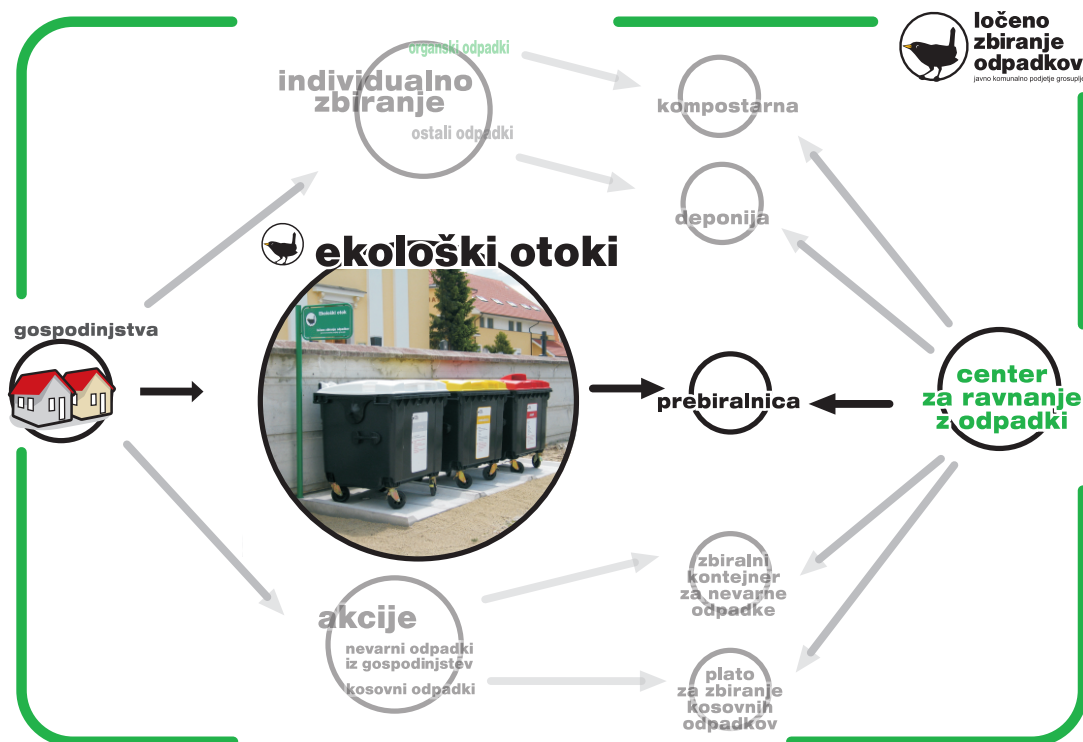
ločeno zbiranje odpadkov
javno komunalno podjetje grosuplje

organski odpadki
individualno zbiranje
ostali odpadki

kompostarna

deponija

ekološki otoki

Ekološki otok

gospodinjstva

prebiralnica

center za ravnanje z odpadki

zbiralni kontejner za nevarne odpadke

akcije
nevarni odpadki iz gospodinjstev
kosovni odpadki

plato za zbiranje kosovnih odpadkov